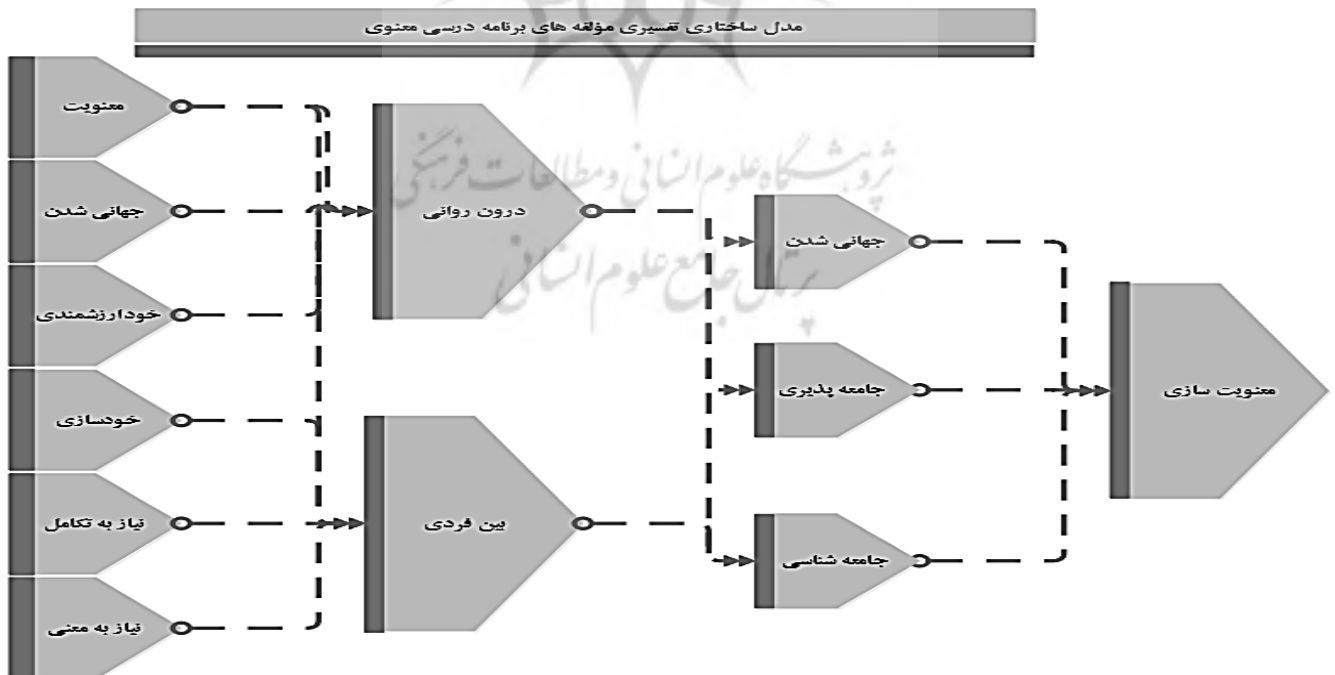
مدل ساختاری تفسیری مؤلفه های برنامه درسی معنوی

معنویت

جهانی شدن

خودارزشمندی

خودسازی

نیاز به تکامل

نیاز به معنی

درون روانی

بین فردی

جهانی شدن

جامعه پذیری

جامعه شناسی

معنویت سازی

پژوهشگاه علوم انسانی و مطالعات فرهنگی
پرتال جامع علوم انسانی